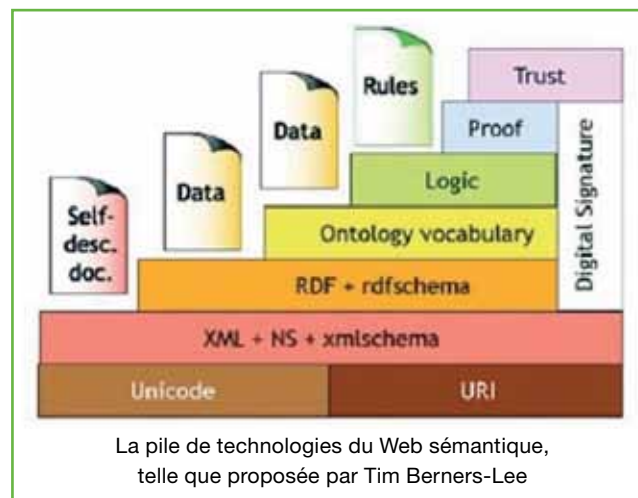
Self-desc. doc.

Data

Data

Rules

Trust

Proof

Logic

Ontology vocabulary

RDF + rdfschema

Digital Signature

XML + NS + xmlschema

Unicode

URI

La pile de technologies du Web sémantique, telle que proposée par Tim Berners-Lee